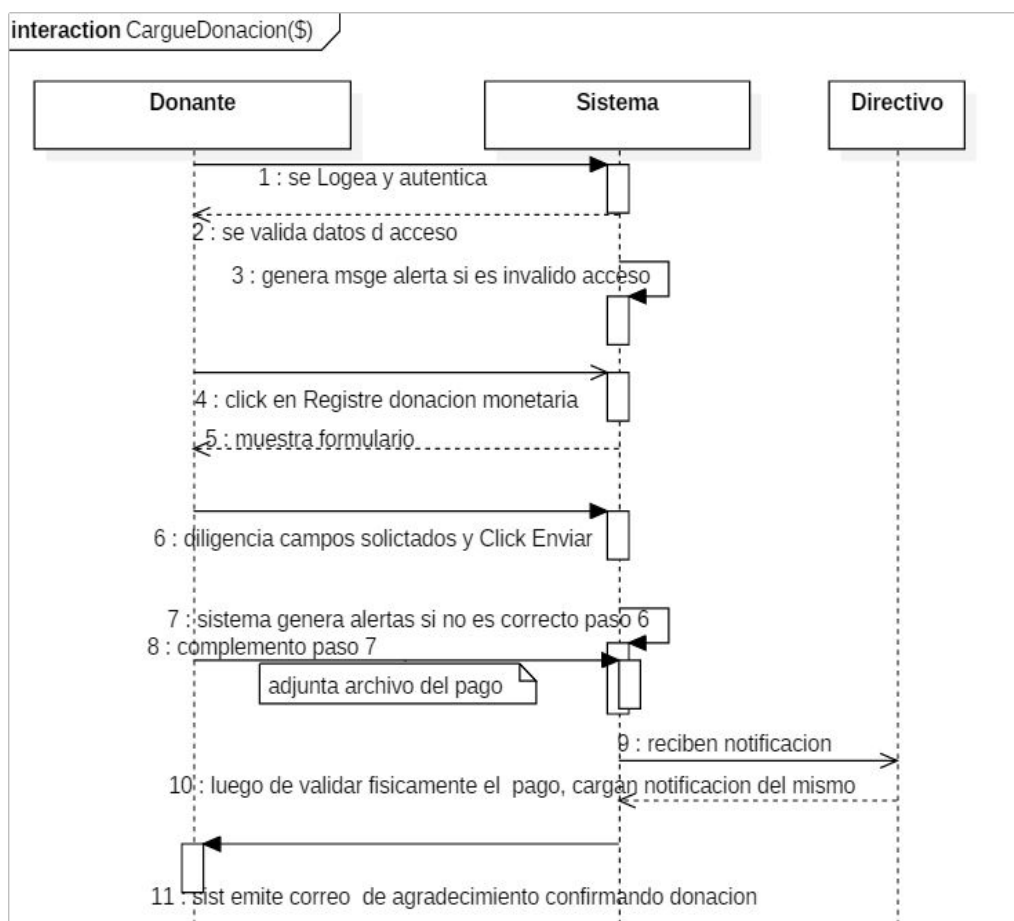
interaction CargueDonacion($)

Donante

Sistema

Directivo

1 : se Logea y autentica

2 : se valida datos d acceso

3 : genera msge alerta si es invalido acceso

4 : click en Registre donacion monetaria

5 : muestra formulario

6 : diligencia campos solictados y Click Enviar

7 : sistema genera alertas si no es correcto paso 6

8 : complemento paso 7

adjunta archivo del pago

9 : reciben notificacion

10 : luego de validar fisicamente el pago, cargan notificacion del mismo

11 : sist emite correo de agradecimiento confirmando donacion